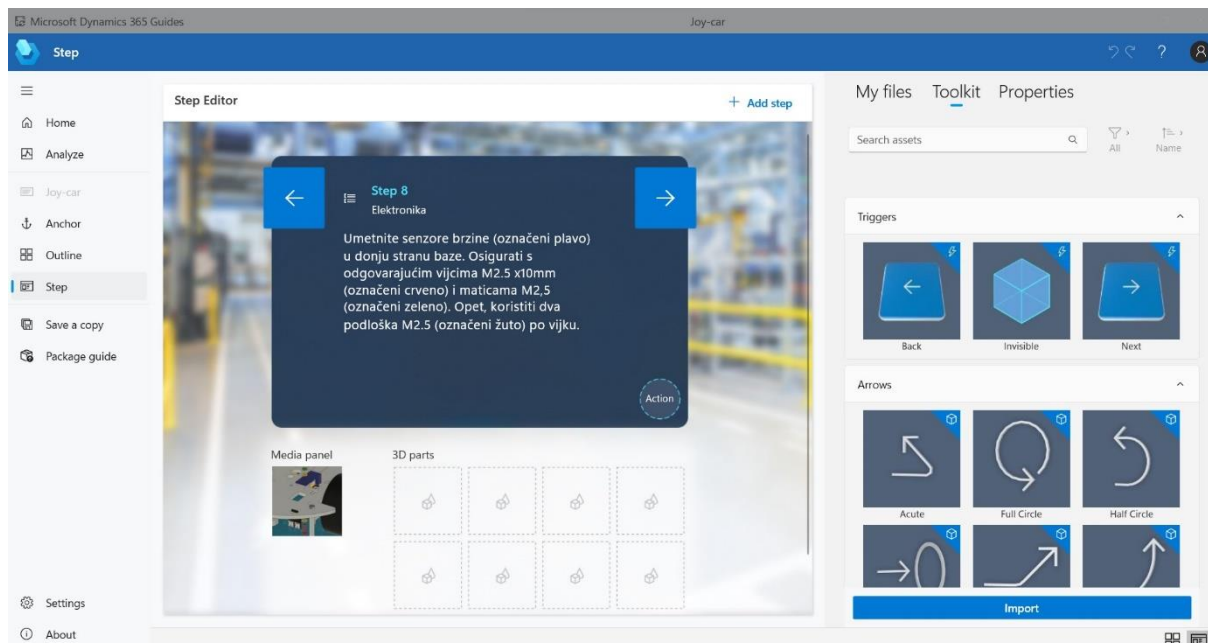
Microsoft Dynamics 365 Guides

Joy-car

Step

?

Home
Analyze
Joy-car
Anchor
Outline
Step
Save a copy
Package guide

Settings
About

Step Editor

+ Add step

Step 8
Elektronika

Umetnite senzore brzine (označeni plavo) u donju stranu baze. Osigurati s odgovarajućim vijcima M2.5 x10mm (označeni crveno) i maticama M2,5 (označeni zeleno). Opet, koristiti dva podloška M2.5 (označeni žuto) po vijku.

Action

Media panel

3D parts

My files Toolkit Properties

Search assets

All

Name

Triggers

Back

Invisible

Next

Arrows

Acute

Full Circle

Half Circle

Import